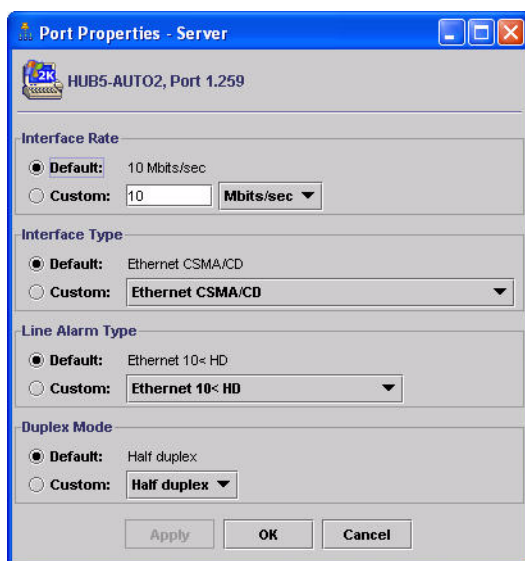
Port Properties - Server

2K

HUB5-AUTO2, Port 1.259

Interface Rate

Default: 10 Mbits/sec

Custom: 10 Mbits/sec

Interface Type

Default: Ethernet CSMA/CD

Custom: Ethernet CSMA/CD

Line Alarm Type

Default: Ethernet 10< HD

Custom: Ethernet 10< HD

Duplex Mode

Default: Half duplex

Custom: Half duplex

Apply OK Cancel